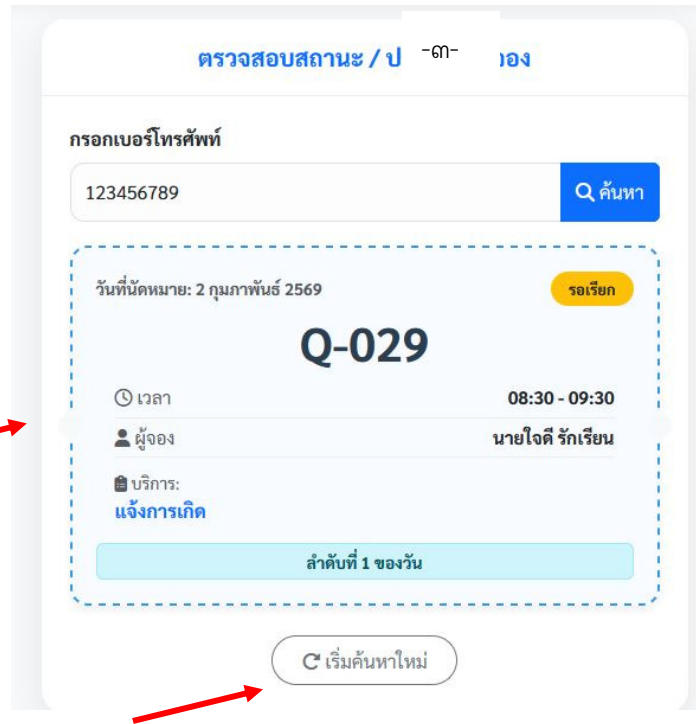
-๓-

ตรวจสอบสถานะ / ป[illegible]อง

กรอกเบอร์โทรศัพท์

123456789

ค้นหา

วันที่นัดหมาย: 2 กุมภาพันธ์ 2569

รอเรียก

Q-029

เวลา 08:30 - 09:30

ผู้จอง นายใจดี รักเรียน

บริการ:
แจ้งการเกิด

ลำดับที่ 1 ของวัน

เริ่มค้นหาใหม่